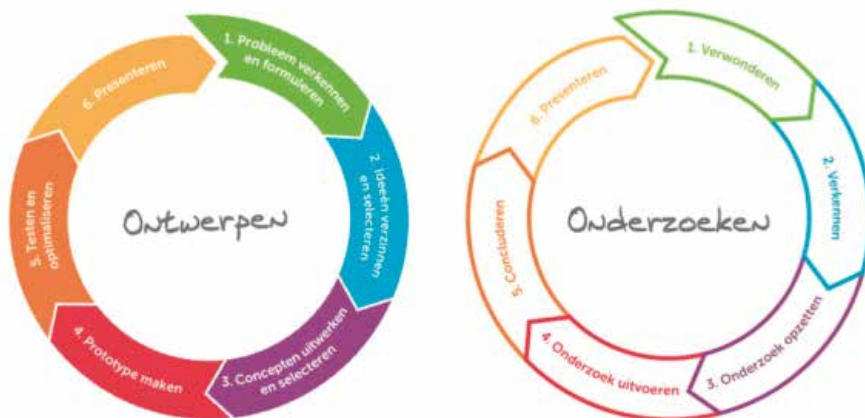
1. Probleem verkennen en formuleren

2. Ideeën verzinnen en selecteren

3. Concepten uitwerken en selecteren

4. Prototype maken

5. Testen en optimaliseren

6. Presenteren

Ontwerpen

1. Verwonderen

2. Verkennen

3. Onderzoek opzetten

4. Onderzoek uitvoeren

5. Concluderen

6. Presenteren

Onderzoeken